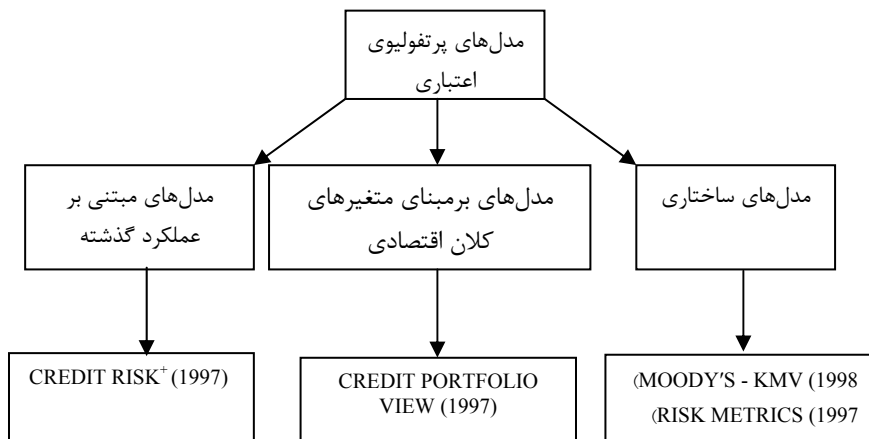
مدل‌های پرتفولیوی اعتباری

مدل‌های ساختاری

مدل‌های برمبنای متغیرهای کلان اقتصادی

مدل‌های مبتنی بر عملکرد گذشته

(MOODY'S - KMV (1998
(RISK METRICS (1997

CREDIT PORTFOLIO VIEW (1997)

CREDIT RISK$^+$ (1997)